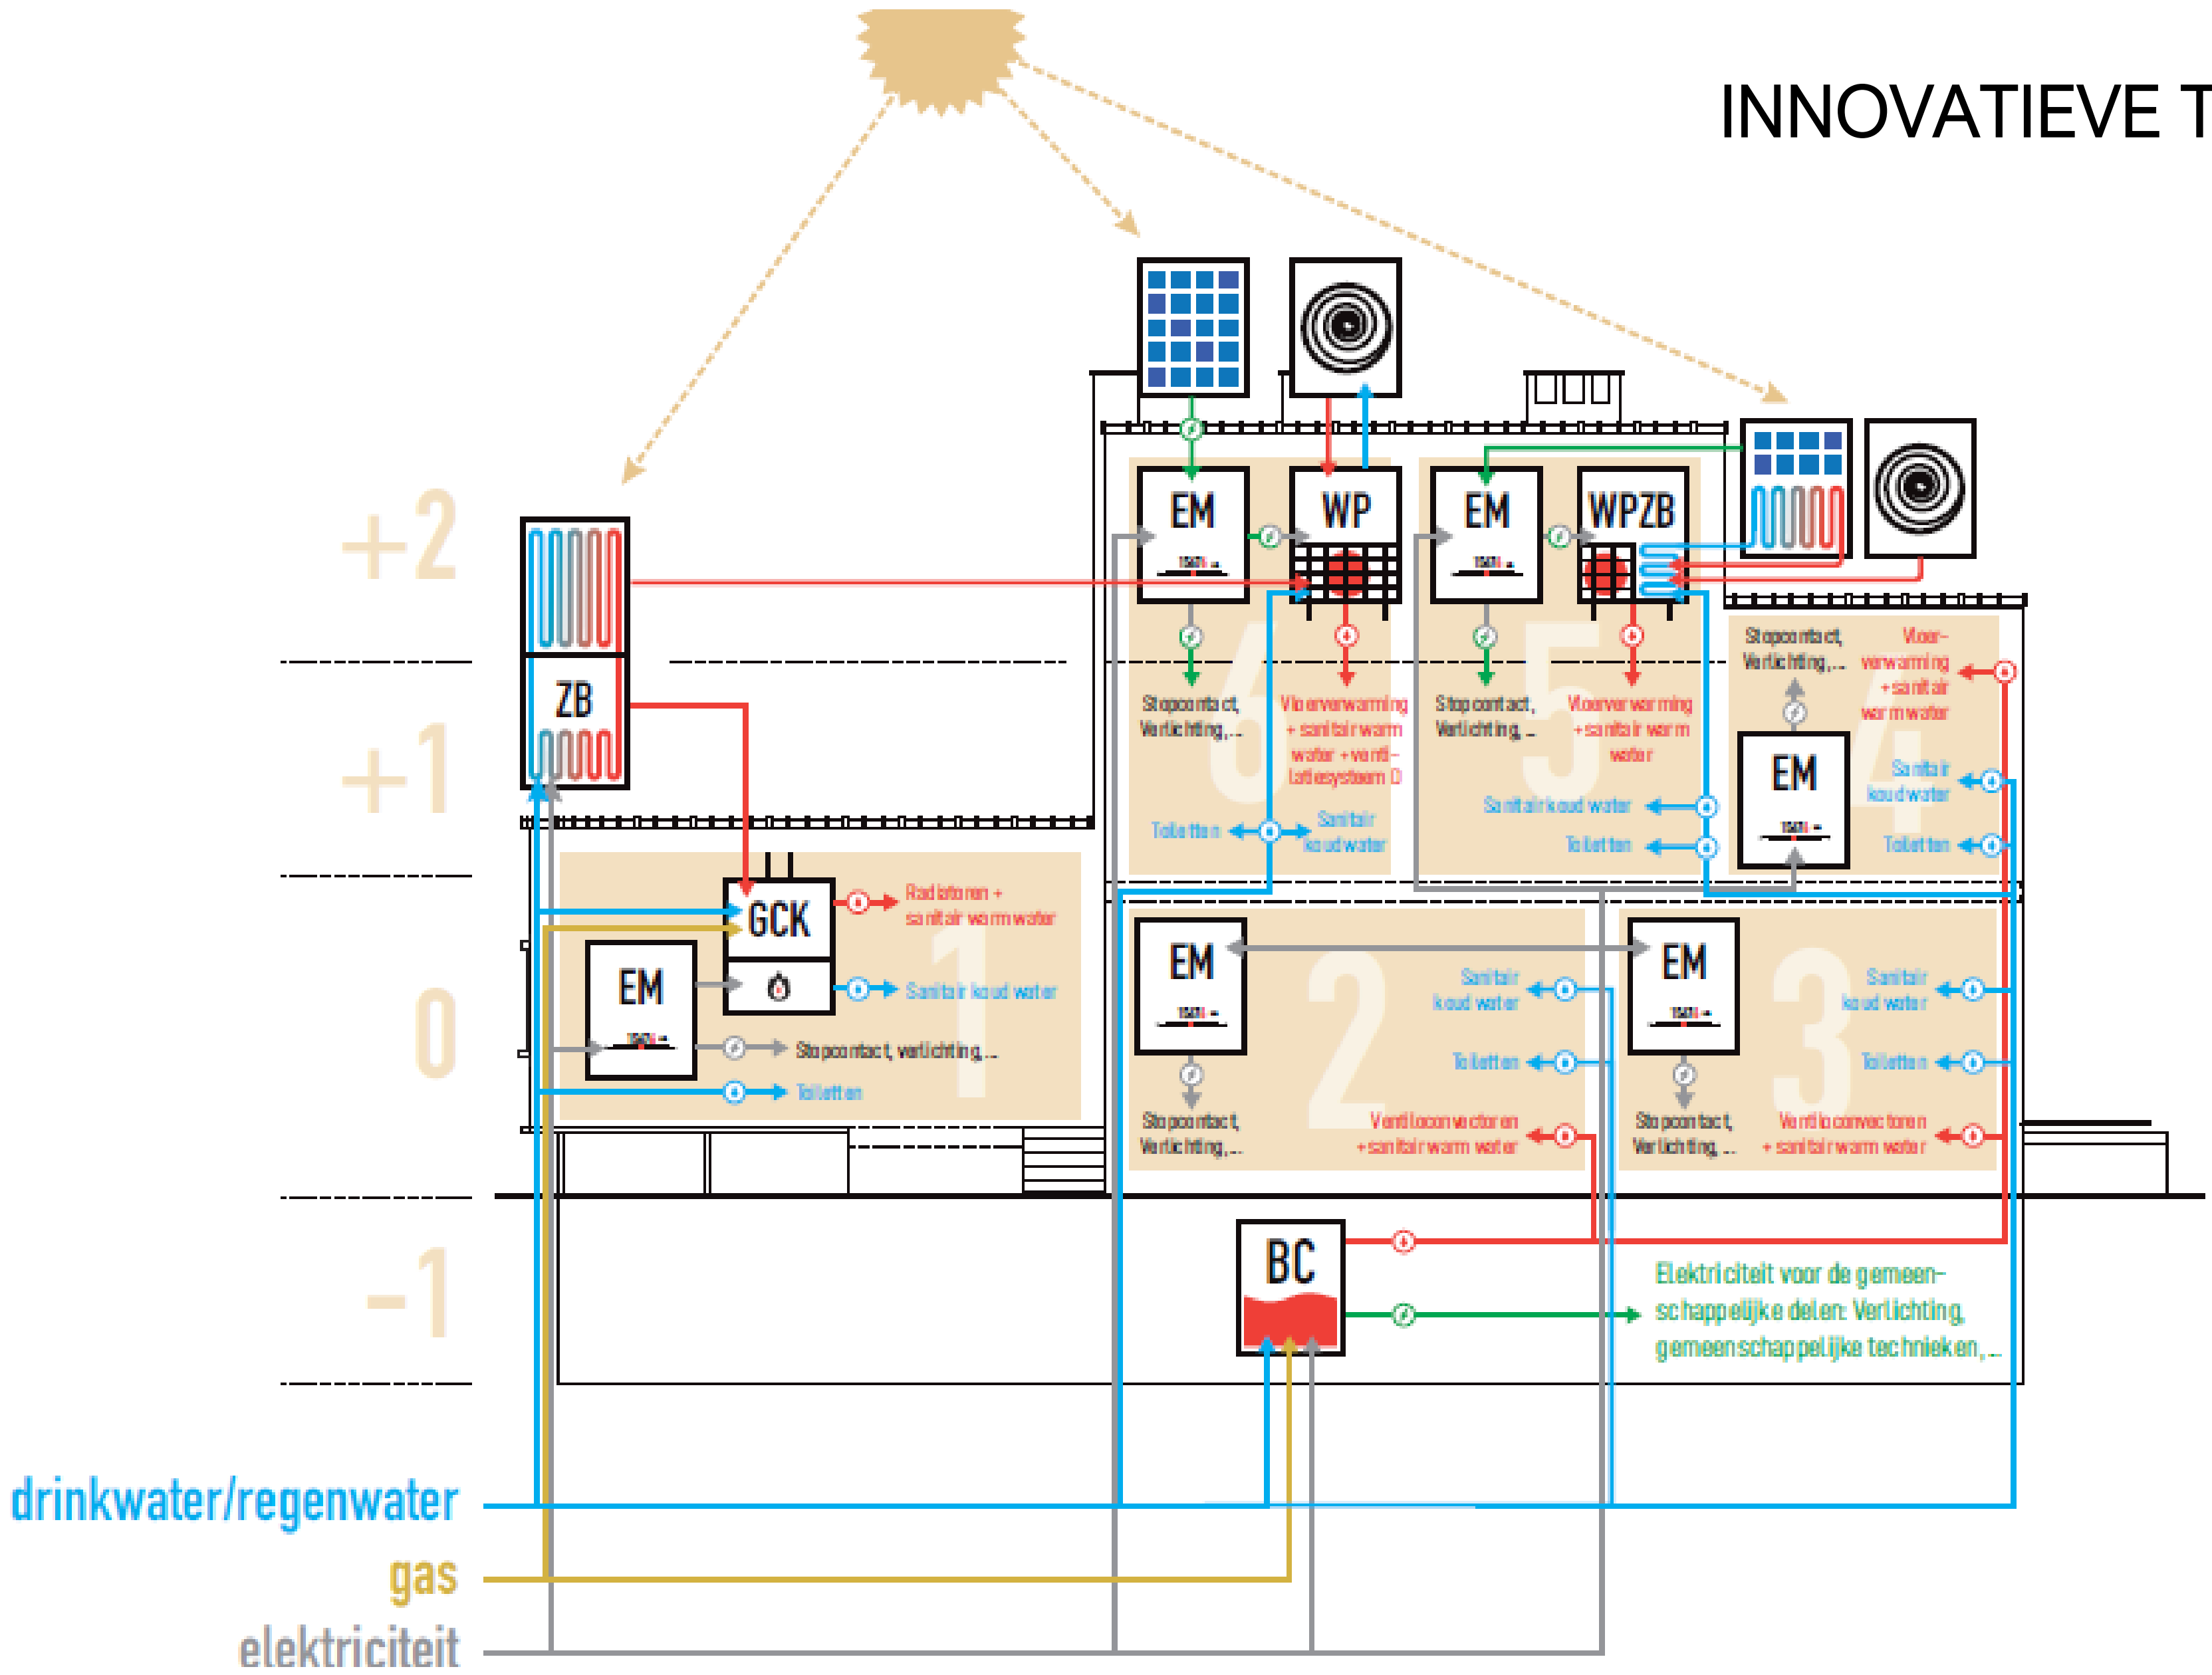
INNOVATIEVE T

+2
+1
0
-1

ZB

EM
WP
EM
WPZB

Stopcontact, Verlichting,...
Vloerverwarming + sanitair warm water + ventilatiesysteem D
Toiletten
Sanitair koud water
6

Stopcontact, Verlichting,...
Vloerverwarming + sanitair warm water
Sanitair koud water
Toiletten
5

Stopcontact, Verlichting,...
Vloerverwarming + sanitair warm water
EM
Sanitair koud water
Toiletten
4

GCK
EM
Radiatoren + sanitair warm water
Sanitair koud water
Stopcontact, verlichting,...
Toiletten
1

EM
Sanitair koud water
Toiletten
Stopcontact, Verlichting,...
Ventiloconvectoren + sanitair warm water
2

EM
Sanitair koud water
Toiletten
Stopcontact, Verlichting,...
Ventiloconvectoren + sanitair warm water
3

BC
Elektriciteit voor de gemeenschappelijke delen: Verlichting, gemeenschappelijke technieken,...

drinkwater/regenwater
gas
elektriciteit